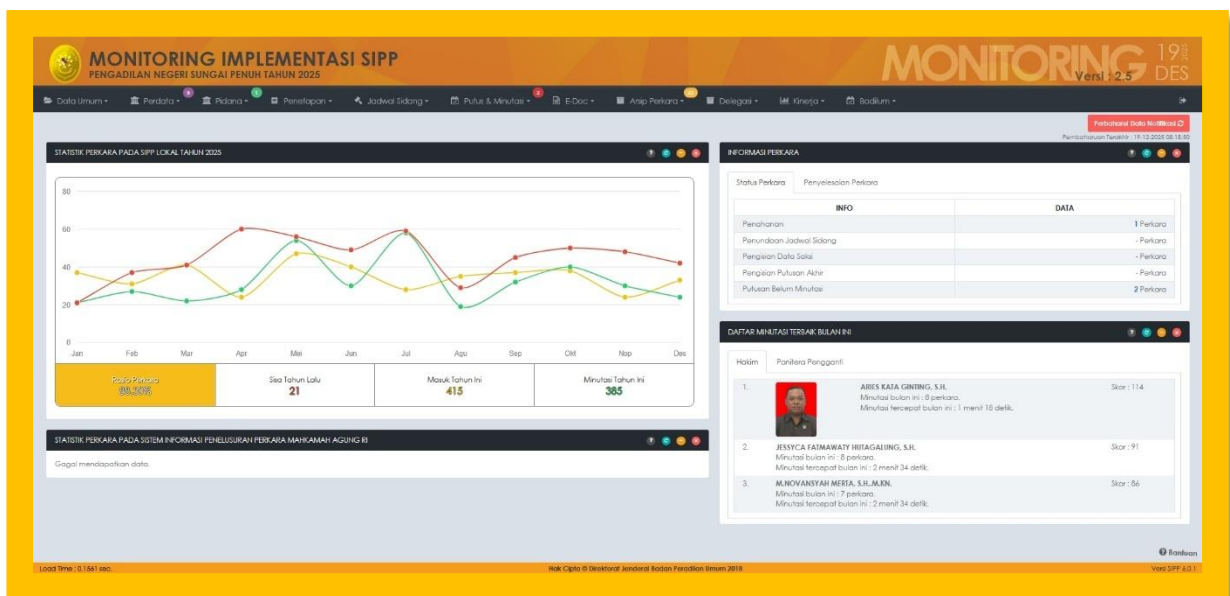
MONITORING IMPLEMENTASI SIPP
PENGADILAN NEGERI SUNGAI PENUH TAHUN 2025

MONITORING Versi : 2.5 19 DES

Data Umum ▾ Perdata ▾ 0 Pidana ▾ 1 Penetapan ▾ Jadwal Sidang ▾ Putus & Minutasi ▾ 2 E-Doc ▾ Arsip Perkara ▾ 23 Delegasi ▾ Kinerja ▾ Badilum ▾

Perbaharui Data Notifikasi
Pembaharuan Terakhir : 19-12-2025 08:18:30

STATISTIK PERKARA PADA SIPP LOKAL TAHUN 2025

80
60
40
20
0
Jan Feb Mar Apr Mei Jun Jul Agu Sep Okt Nop Des

| Rasio Perkara 88,30% | Sisa Tahun Lalu 21 | Masuk Tahun Ini 415 | Minutasi Tahun Ini 385 |
|---|---|---|---|

STATISTIK PERKARA PADA SISTEM INFORMASI PENELUSURAN PERKARA MAHKAMAH AGUNG RI

Gagal mendapatkan data.

INFORMASI PERKARA

Status Perkara Penyelesaian Perkara

| INFO | DATA |
|---|---|
| Penahanan | 1 Perkara |
| Penundaan Jadwal Sidang | - Perkara |
| Pengisian Data Saksi | - Perkara |
| Pengisian Putusan Akhir | - Perkara |
| Putusan Belum Minutasi | 2 Perkara |

DAFTAR MINUTASI TERBAIK BULAN INI

Hakim Panitera Pengganti

1. ARIES KATA GINTING, S.H.
Minutasi bulan ini : 8 perkara.
Minutasi tercepat bulan ini : 1 menit 18 detik.
Skor : 114

2. JESSYCA FATMAWATY HUTAGALUNG, S.H.
Minutasi bulan ini : 8 perkara.
Minutasi tercepat bulan ini : 2 menit 34 detik.
Skor : 91

3. M.NOVANSYAH MERTA, S.H.,M.KN.
Minutasi bulan ini : 7 perkara.
Minutasi tercepat bulan ini : 2 menit 34 detik.
Skor : 86

Bantuan

Load Time : 0.1561 sec.
Hak Cipta © Direktorat Jenderal Badan Peradilan Umum 2018
Versi SIPP 6.0.1